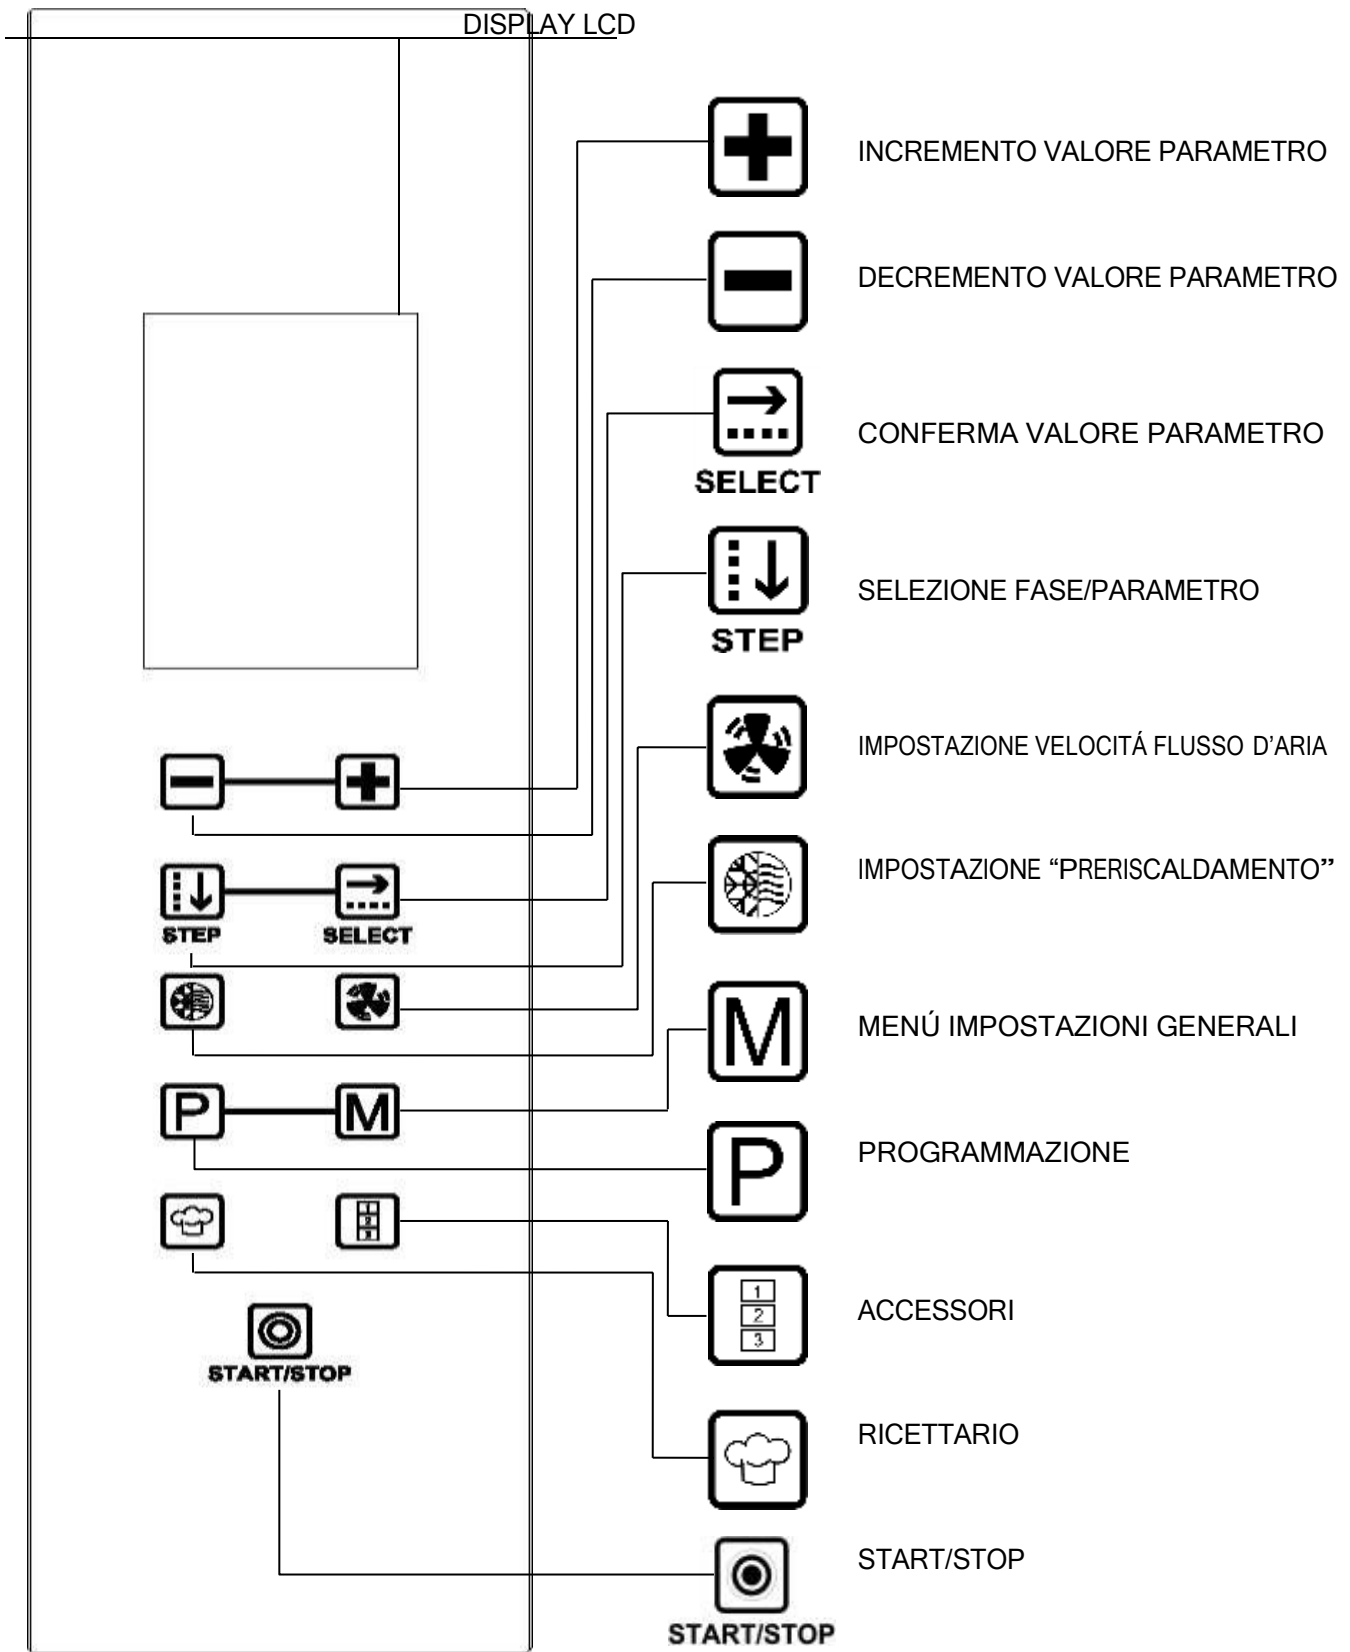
DISPLAY LCD

STEP SELECT

START/STOP

INCREMENTO VALORE PARAMETRO

DECREMENTO VALORE PARAMETRO

SELECT

CONFERMA VALORE PARAMETRO

STEP

SELEZIONE FASE/PARAMETRO

IMPOSTAZIONE VELOCITÁ FLUSSO D'ARIA

IMPOSTAZIONE "PRERISCALDAMENTO"

M

MENÚ IMPOSTAZIONI GENERALI

P

PROGRAMMAZIONE

1 2 3

ACCESSORI

RICETTARIO

START/STOP

START/STOP